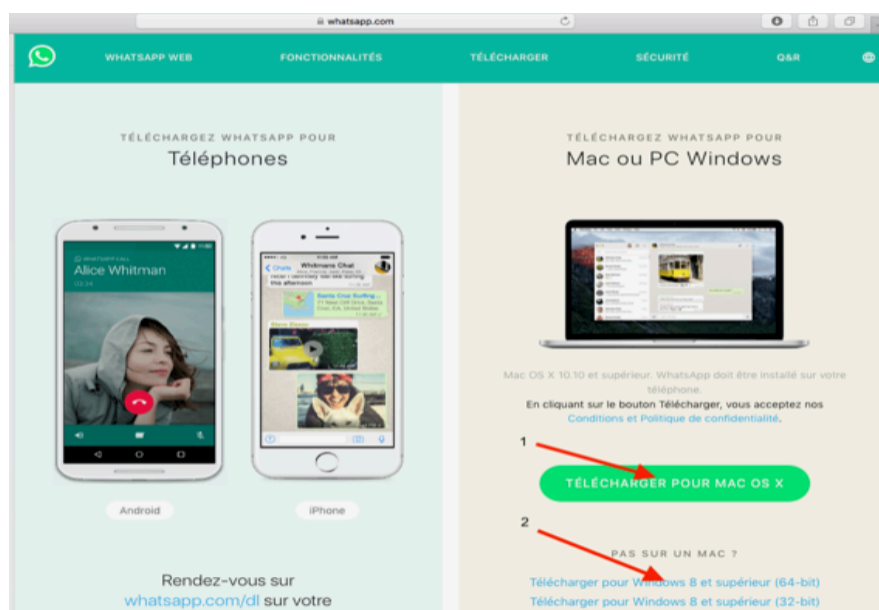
whatsapp.com

WHATSAPP WEB FONCTIONNALITÉS TÉLÉCHARGER SÉCURITÉ Q&R

TÉLÉCHARGEZ WHATSAPP POUR
Téléphones

WHATSAPP CALL
Alice Whitman
03:34

Chats
Whitmans Chat

Android

iPhone

Rendez-vous sur
whatsapp.com/dl sur votre

TÉLÉCHARGEZ WHATSAPP POUR
Mac ou PC Windows

Mac OS X 10.10 et supérieur. WhatsApp doit être installé sur votre téléphone.

En cliquant sur le bouton Télécharger, vous acceptez nos Conditions et Politique de confidentialité.

1

TÉLÉCHARGER POUR MAC OS X

2

PAS SUR UN MAC ?

Télécharger pour Windows 8 et supérieur (64-bit)
Télécharger pour Windows 8 et supérieur (32-bit)